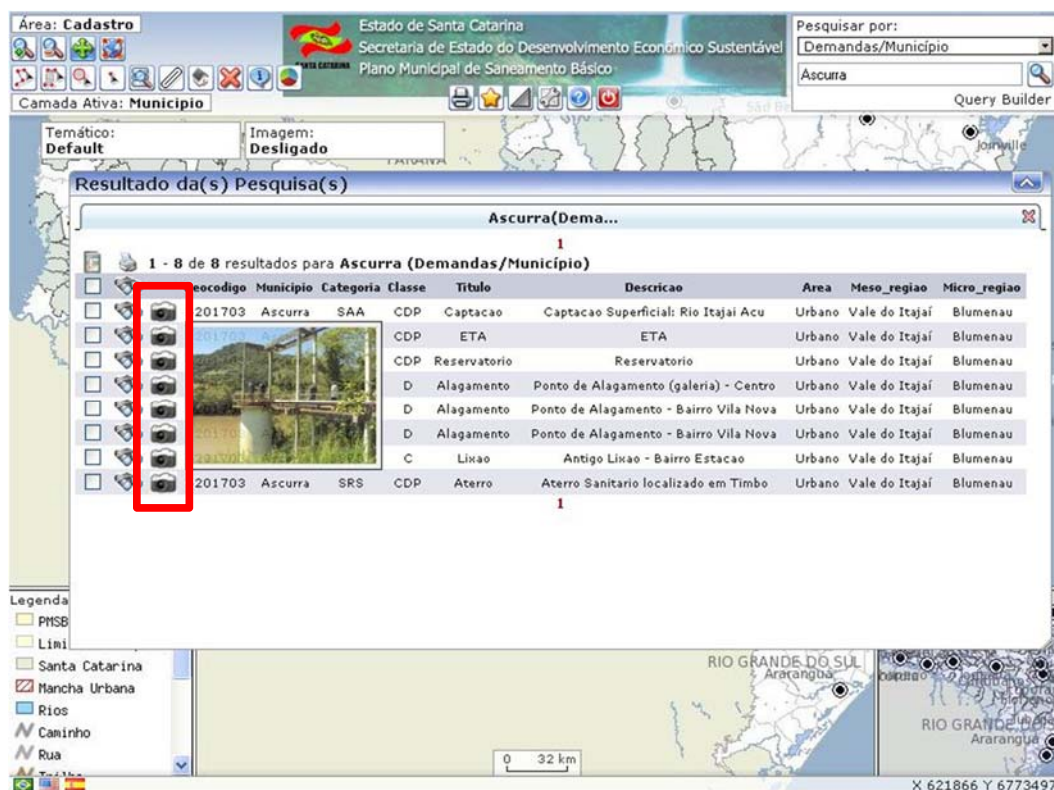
Área: Cadastro

Camada Ativa: Município

Estado de Santa Catarina
Secretaria de Estado do Desenvolvimento Econômico Sustentável
Plano Municipal de Saneamento Básico

Pesquisar por:
Demandas/Município
Ascurra
Query Builder

Temático:
Default

Imagem:
Desligado

Joinville

Resultado da(s) Pesquisa(s)

Ascurra(Dema...

1

1 - 8 de 8 resultados para Ascurra (Demandas/Município)

| | | | eocodigo | Municipio | Categoria | Classe | Titulo | Descricao | Area | Meso_regiao | Micro_regiao |
|---|---|---|---|---|---|---|---|---|---|---|---|
| | | | 201703 | Ascurra | SAA | CDP | Captacao | Captacao Superficial: Rio Itajai Acu | Urbano | Vale do Itajaí | Blumenau |
| | | | | | | CDP | ETA | ETA | Urbano | Vale do Itajaí | Blumenau |
| | | | | | | CDP | Reservatorio | Reservatorio | Urbano | Vale do Itajaí | Blumenau |
| | | | | | | D | Alagamento | Ponto de Alagamento (galeria) - Centro | Urbano | Vale do Itajaí | Blumenau |
| | | | | | | D | Alagamento | Ponto de Alagamento - Bairro Vila Nova | Urbano | Vale do Itajaí | Blumenau |
| | | | | | | D | Alagamento | Ponto de Alagamento - Bairro Vila Nova | Urbano | Vale do Itajaí | Blumenau |
| | | | | | | C | Lixao | Antigo Lixao - Bairro Estacao | Urbano | Vale do Itajaí | Blumenau |
| | | | 201703 | Ascurra | SRS | CDP | Aterro | Aterro Sanitario localizado em Timbo | Urbano | Vale do Itajaí | Blumenau |

1

Legenda
PMSB
Limi
Santa Catarina
Mancha Urbana
Rios
Caminho
Rua

RIO GRANDE DO SUL
Araranguá
RIO GRANDE DO SUL
Araranguá

0 32 km

X 621866 Y 6773497